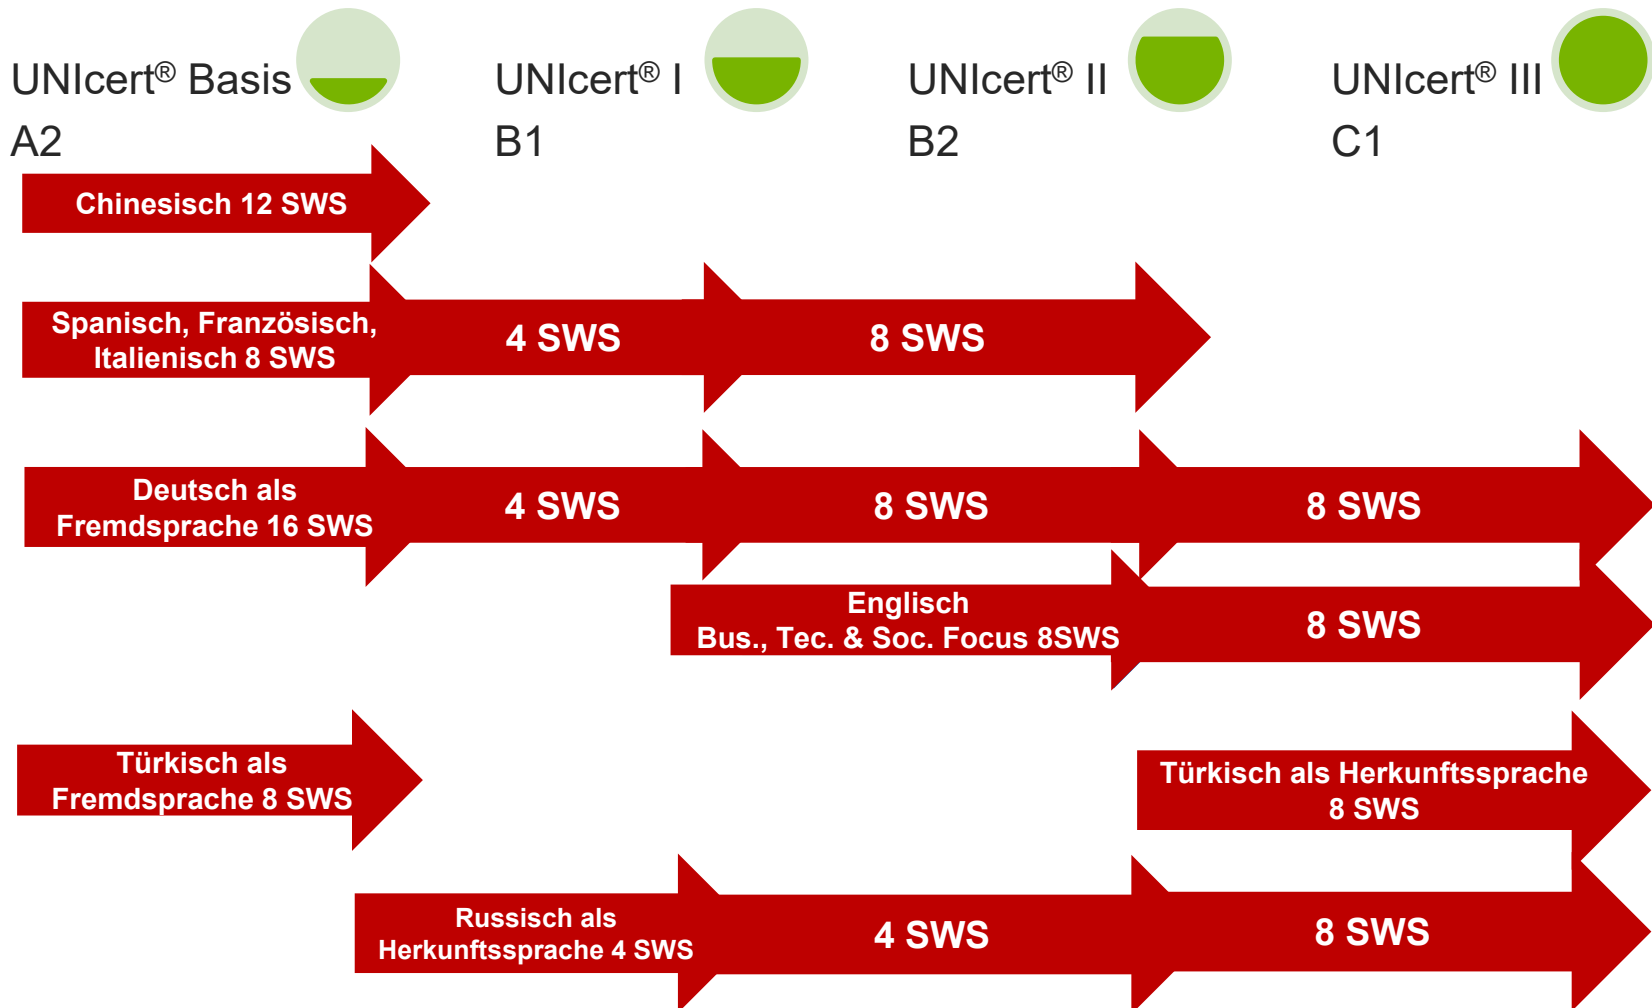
UNIcert® Basis
A2

UNIcert® I
B1

UNIcert® II
B2

UNIcert® III
C1

Chinesisch 12 SWS

Spanisch, Französisch, Italienisch 8 SWS
4 SWS
8 SWS

Deutsch als Fremdsprache 16 SWS
4 SWS
8 SWS
8 SWS

Englisch
Bus., Tec. & Soc. Focus 8SWS
8 SWS

Türkisch als Fremdsprache 8 SWS

Türkisch als Herkunftssprache 8 SWS

Russisch als Herkunftssprache 4 SWS
4 SWS
8 SWS